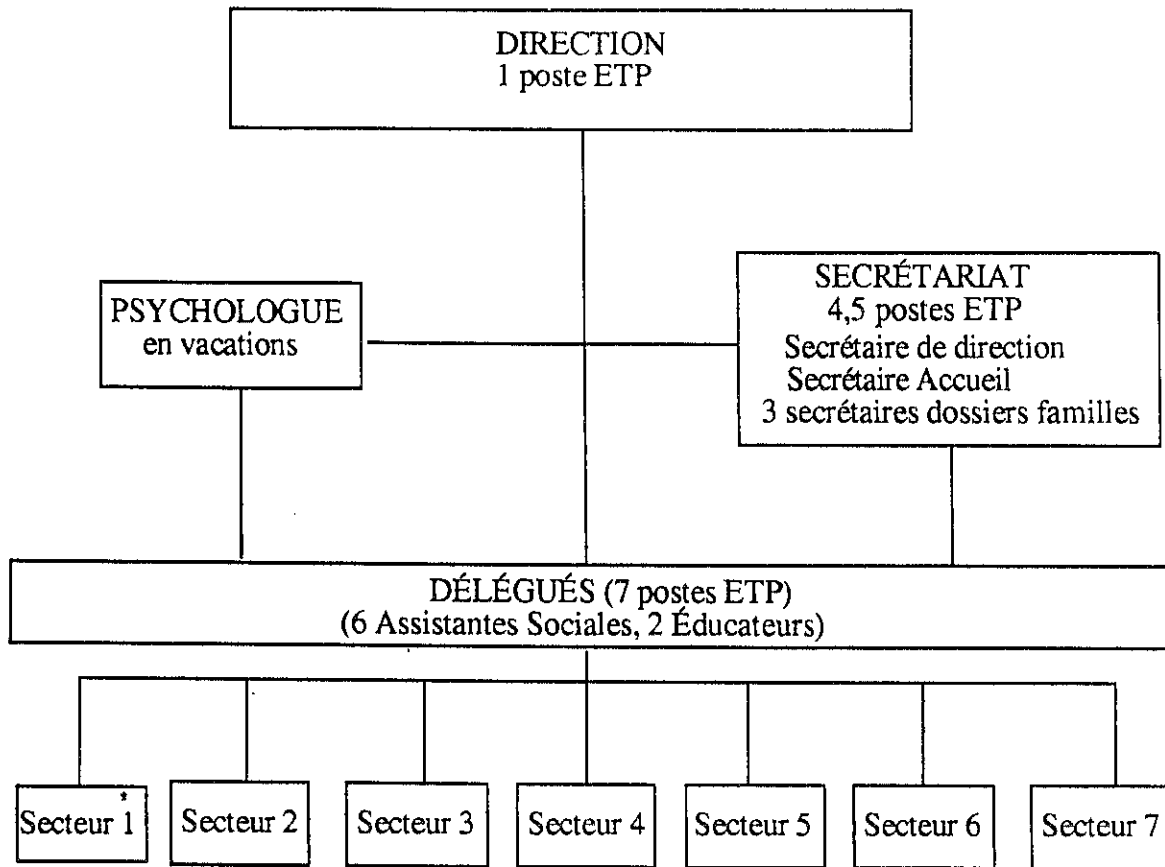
DIRECTION
1 poste ETP

PSYCHOLOGUE
en vacations

SECRÉTARIAT
4,5 postes ETP
Secrétaire de direction
Secrétaire Accueil
3 secrétaires dossiers familles

DÉLÉGUÉS (7 postes ETP)
(6 Assistantes Sociales, 2 Éducateurs)

Secteur 1

Secteur 2

Secteur 3

Secteur 4

Secteur 5

Secteur 6

Secteur 7